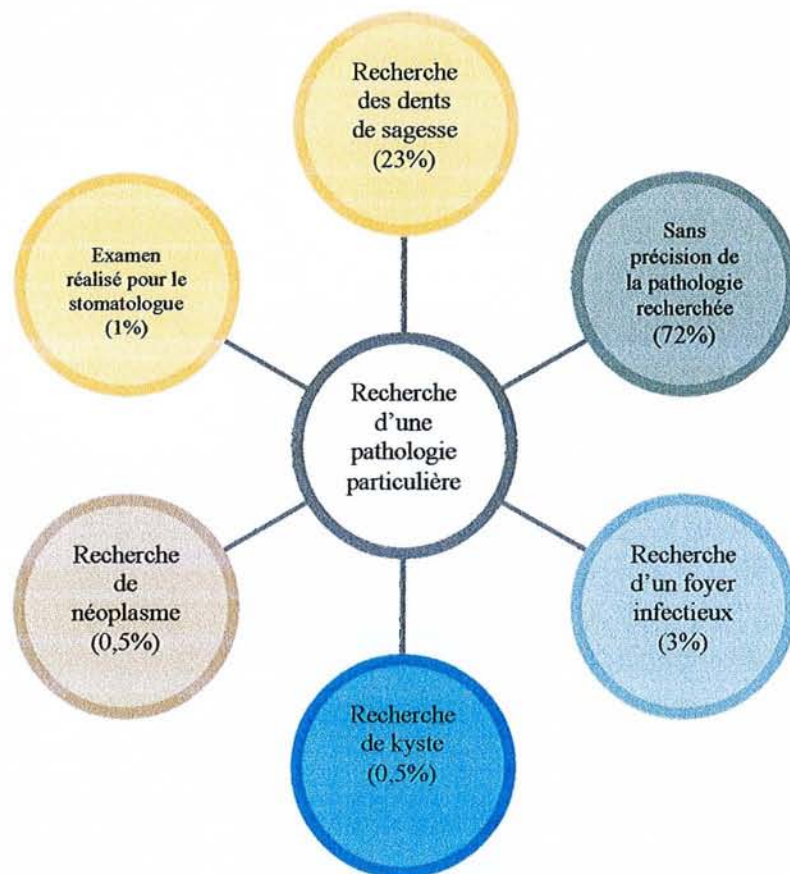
Recherche des dents de sagesse (23%)

Sans précision de la pathologie recherchée (72%)

Examen réalisé pour le stomatologue (1%)

Recherche d'une pathologie particulière

Recherche de néoplasme (0,5%)

Recherche d'un foyer infectieux (3%)

Recherche de kyste (0,5%)